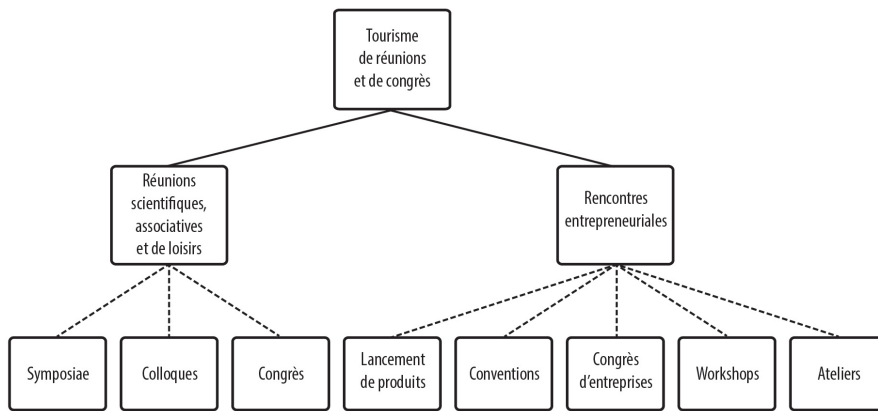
Tourisme de réunions et de congrès

Réunions scientifiques, associatives et de loisirs

Rencontres entrepreneuriales

Symposiae

Colloques

Congrès

Lancement de produits

Conventions

Congrès d'entreprises

Workshops

Ateliers